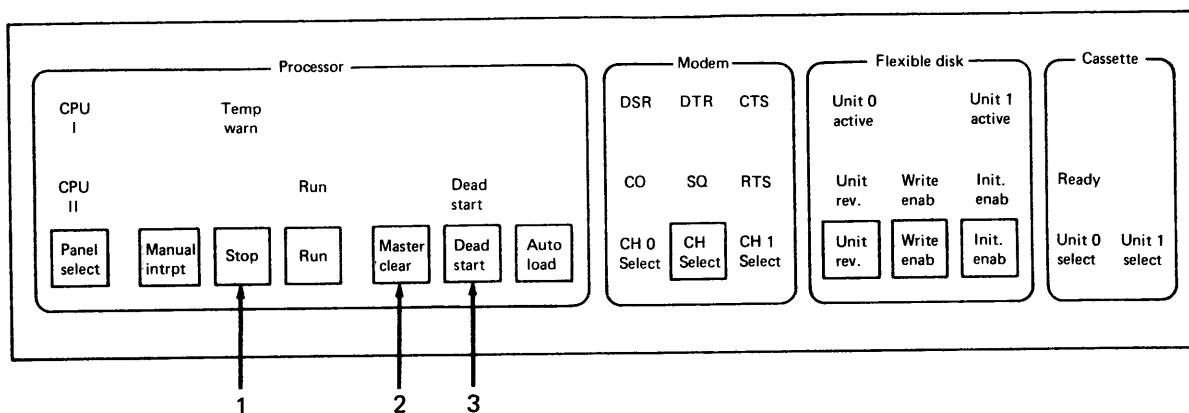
Processor

CPU I

Temp warn

CPU II

Run

Dead start

Panel select

Manual intrpt

Stop

Run

Master clear

Dead start

Auto load

Modem

DSR DTR CTS

CO SQ RTS

CH 0 Select

CH Select

CH 1 Select

Flexible disk

Unit 0 active

Unit 1 active

Unit rev.

Write enab

Init. enab

Unit rev.

Write enab

Init. enab

Cassette

Ready

Unit 0 select

Unit 1 select

1

2

3